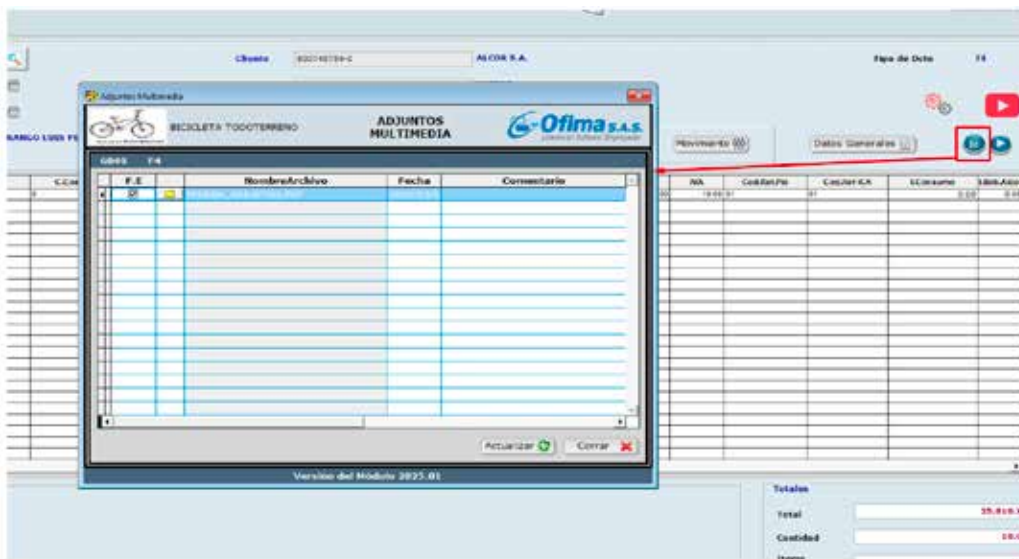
Cliente 800748759-4 ALCOR S.A.

Tipo de Dcto F4

RANGO LUIS FE

Adjuntos Multimedia

BICICLETA TODOTERRENO

ADJUNTOS MULTIMEDIA

Ofima S.A.S.

Movimiento

Datos Generales

GB03 F4

| F.E | | NombreArchivo | Fecha | Comentario |
|---|---|---|---|---|
| ☑ | | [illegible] | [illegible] | |

C.Cos

NIA

CodAlt.Pe

CeqAlt.CA

I.Consumo

Actualizar

Cerrar

Versión del Módulo 2025.01

Totales

Total 35.814.

Cantidad 10.

Ingeso